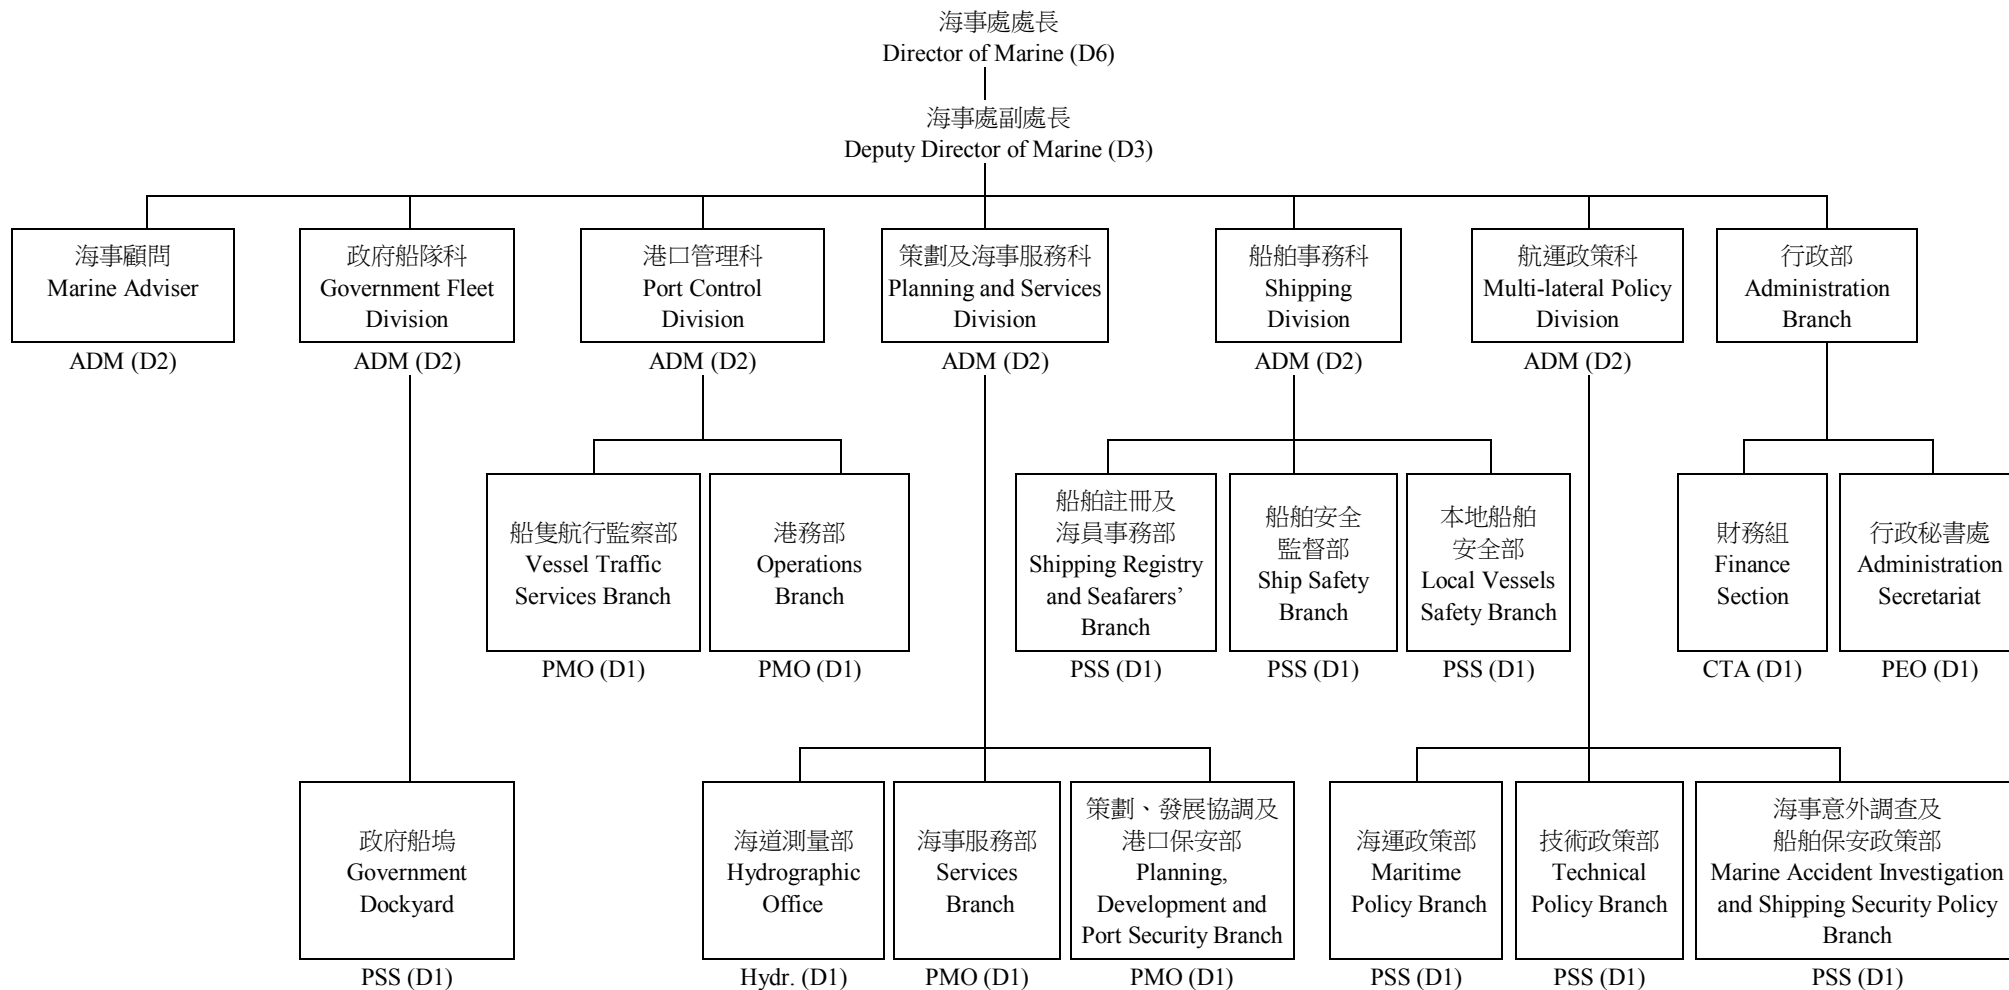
海事處處長
Director of Marine (D6)

海事處副處長
Deputy Director of Marine (D3)

海事顧問
Marine Adviser
ADM (D2)

政府船隊科
Government Fleet Division
ADM (D2)

港口管理科
Port Control Division
ADM (D2)

策劃及海事服務科
Planning and Services Division
ADM (D2)

船舶事務科
Shipping Division
ADM (D2)

航運政策科
Multi-lateral Policy Division
ADM (D2)

行政部
Administration Branch

船隻航行監察部
Vessel Traffic Services Branch
PMO (D1)

港務部
Operations Branch
PMO (D1)

船舶註冊及海員事務部
Shipping Registry and Seafarers' Branch
PSS (D1)

船舶安全監督部
Ship Safety Branch
PSS (D1)

本地船舶安全部
Local Vessels Safety Branch
PSS (D1)

財務組
Finance Section
CTA (D1)

行政秘書處
Administration Secretariat
PEO (D1)

政府船塢
Government Dockyard
PSS (D1)

海道測量部
Hydrographic Office
Hydr. (D1)

海事服務部
Services Branch
PMO (D1)

策劃、發展協調及港口保安部
Planning, Development and Port Security Branch
PMO (D1)

海運政策部
Maritime Policy Branch
PSS (D1)

技術政策部
Technical Policy Branch
PSS (D1)

海事意外調查及船舶保安政策部
Marine Accident Investigation and Shipping Security Policy Branch
PSS (D1)